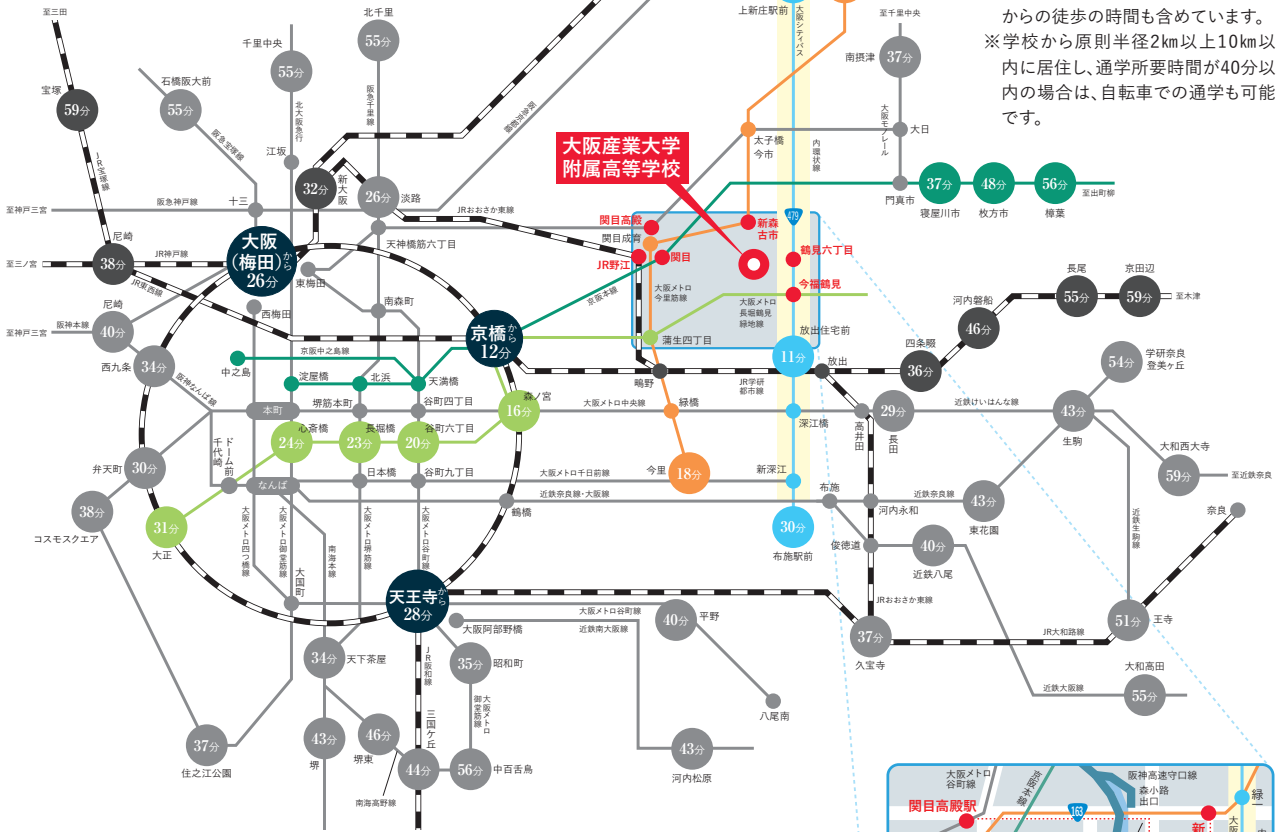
からの徒歩の時間も含めています。
※学校から原則半径2km以上10km以内に居住し、通学所要時間が40分以内の場合は、自転車での通学も可能です。

大阪産業大学
附属高等学校

至三田
宝塚 59分
JR宝塚線
石橋阪大前 55分
阪急宝塚線
千里中央 55分
北大阪急行
北千里 55分
阪急千里線
江坂
32分 新大阪
26分 淡路
十三
阪急神戸線
至神戸三宮
尼崎 38分
JR神戸線
至三ノ宮
大阪(梅田)から 26分
JR東西線
尼崎 40分
阪神本線
至神戸三宮
西九条 34分
東梅田
西梅田
天神橋筋六丁目
南森町
JRおおさか東線
上新庄駅前
大阪シティバス
南摂津 37分
至千里中央
大阪モノレール
太子橋今市
内環状線
大日
門真市
37分 寝屋川市
48分 枚方市
56分 樟葉
至出町柳
関目高殿
関目成育
JR野江
関目
新森古市
鶴見六丁目
今福鶴見
479
京阪本線
大阪メトロ今里筋線
大阪メトロ長堀鶴見緑地線
京橋から 12分
蒲生四丁目
放出住宅前
11分
放出
中之島
京阪中之島線
淀屋橋
北浜
天満橋
阪神なんば線
本町
堺筋本町
谷町四丁目
森ノ宮 16分
大阪メトロ中央線
緑橋
JR学研都市線
鴫野
29分 高井田
長田
近鉄けいはんな線
43分 生駒
長尾 55分
京田辺 59分
至木津
河内磐船 46分
四条畷 36分
学研奈良登美ヶ丘 54分
大和西大寺 59分
至近鉄京都
深江橋
心斎橋 24分
長堀橋 23分
谷町六丁目 20分
千代崎
ドーム前
弁天町 30分
日本橋
谷町九丁目
大阪メトロ千日前線
今里 18分
新深江
なんば
近鉄奈良線・大阪線
鶴橋
布施
河内永和
近鉄奈良線
東花園 43分
近鉄生駒線
奈良
38分 コスモスクエア
31分 大正
大阪メトロ四つ橋線
大阪メトロ御堂筋線
大阪メトロ堺筋線
大阪メトロ谷町線
南海本線
大国町
30分 布施駅前
俊徳道
近鉄八尾 40分
JRおおさか東線
天王寺から 28分
大阪メトロ谷町線
近鉄南大阪線
大阪阿部野橋
平野 40分
八尾南
37分 久宝寺
JR大和路線
51分 王寺
大和高田 55分
近鉄大阪線
34分 天下茶屋
JR阪和線
35分 昭和町
大阪メトロ御堂筋線
43分 河内松原
37分 住之江公園
43分 堺
46分 堺東
44分 三国ケ丘
56分 中百舌鳥
南海高野線
大阪メトロ谷町線
関目高殿駅
阪神高速守口線
森小路出口
163
新
大
緑
京阪本線